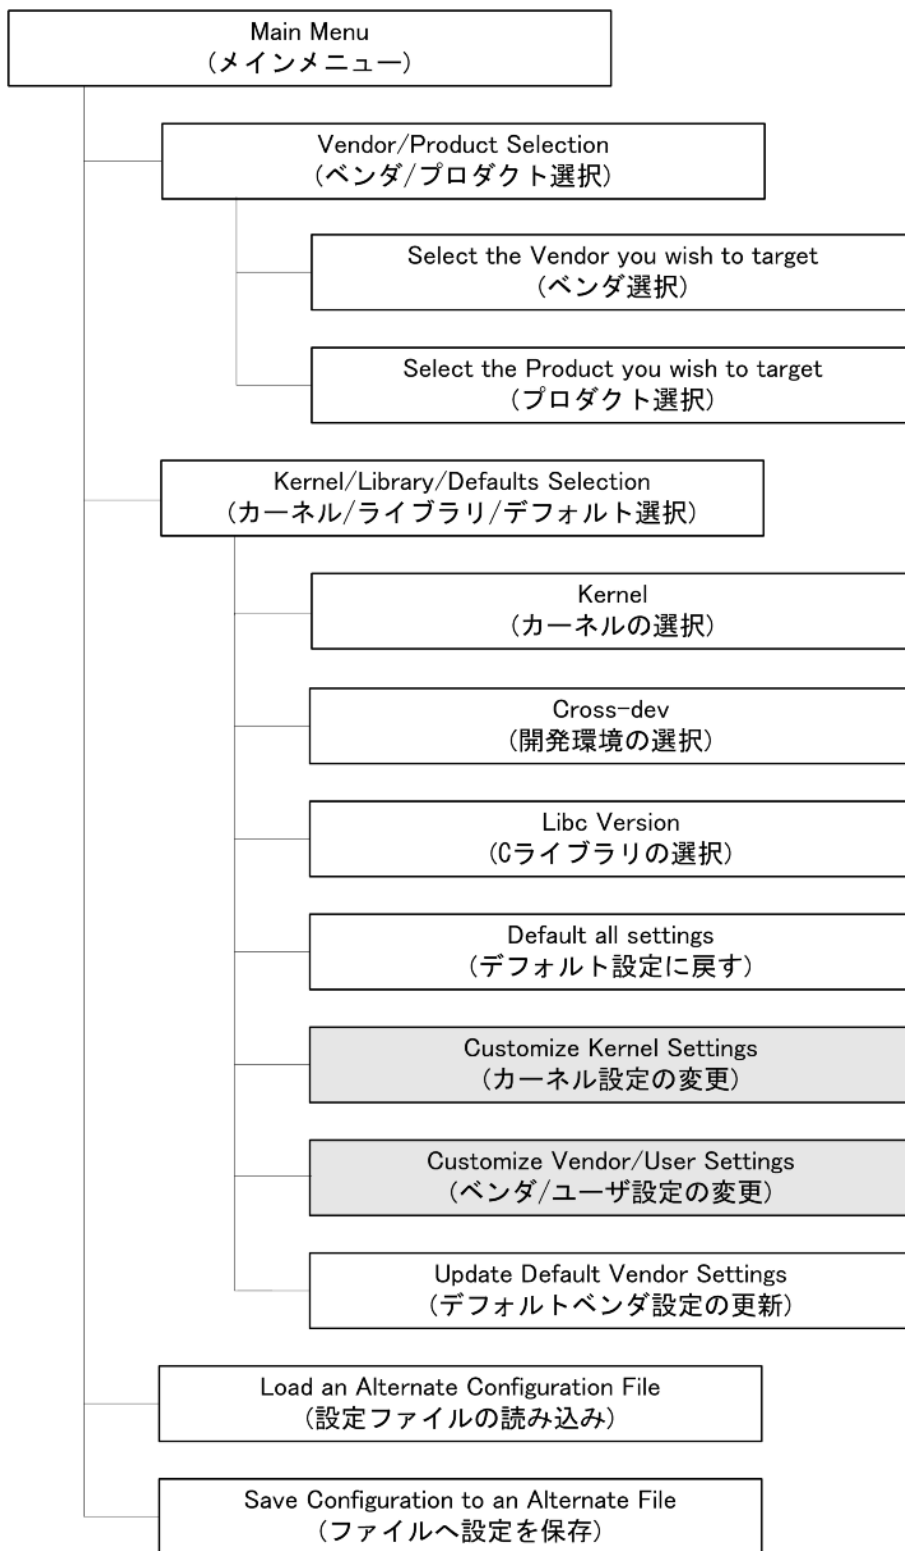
Main Menu
(メインメニュー)

Vendor/Product Selection
(ベンダ/プロダクト選択)

Select the Vendor you wish to target
(ベンダ選択)

Select the Product you wish to target
(プロダクト選択)

Kernel/Library/Defaults Selection
(カーネル/ライブラリ/デフォルト選択)

Kernel
(カーネルの選択)

Cross-dev
(開発環境の選択)

Libc Version
(Cライブラリの選択)

Default all settings
(デフォルト設定に戻す)

Customize Kernel Settings
(カーネル設定の変更)

Customize Vendor/User Settings
(ベンダ/ユーザ設定の変更)

Update Default Vendor Settings
(デフォルトベンダ設定の更新)

Load an Alternate Configuration File
(設定ファイルの読み込み)

Save Configuration to an Alternate File
(ファイルへ設定を保存)